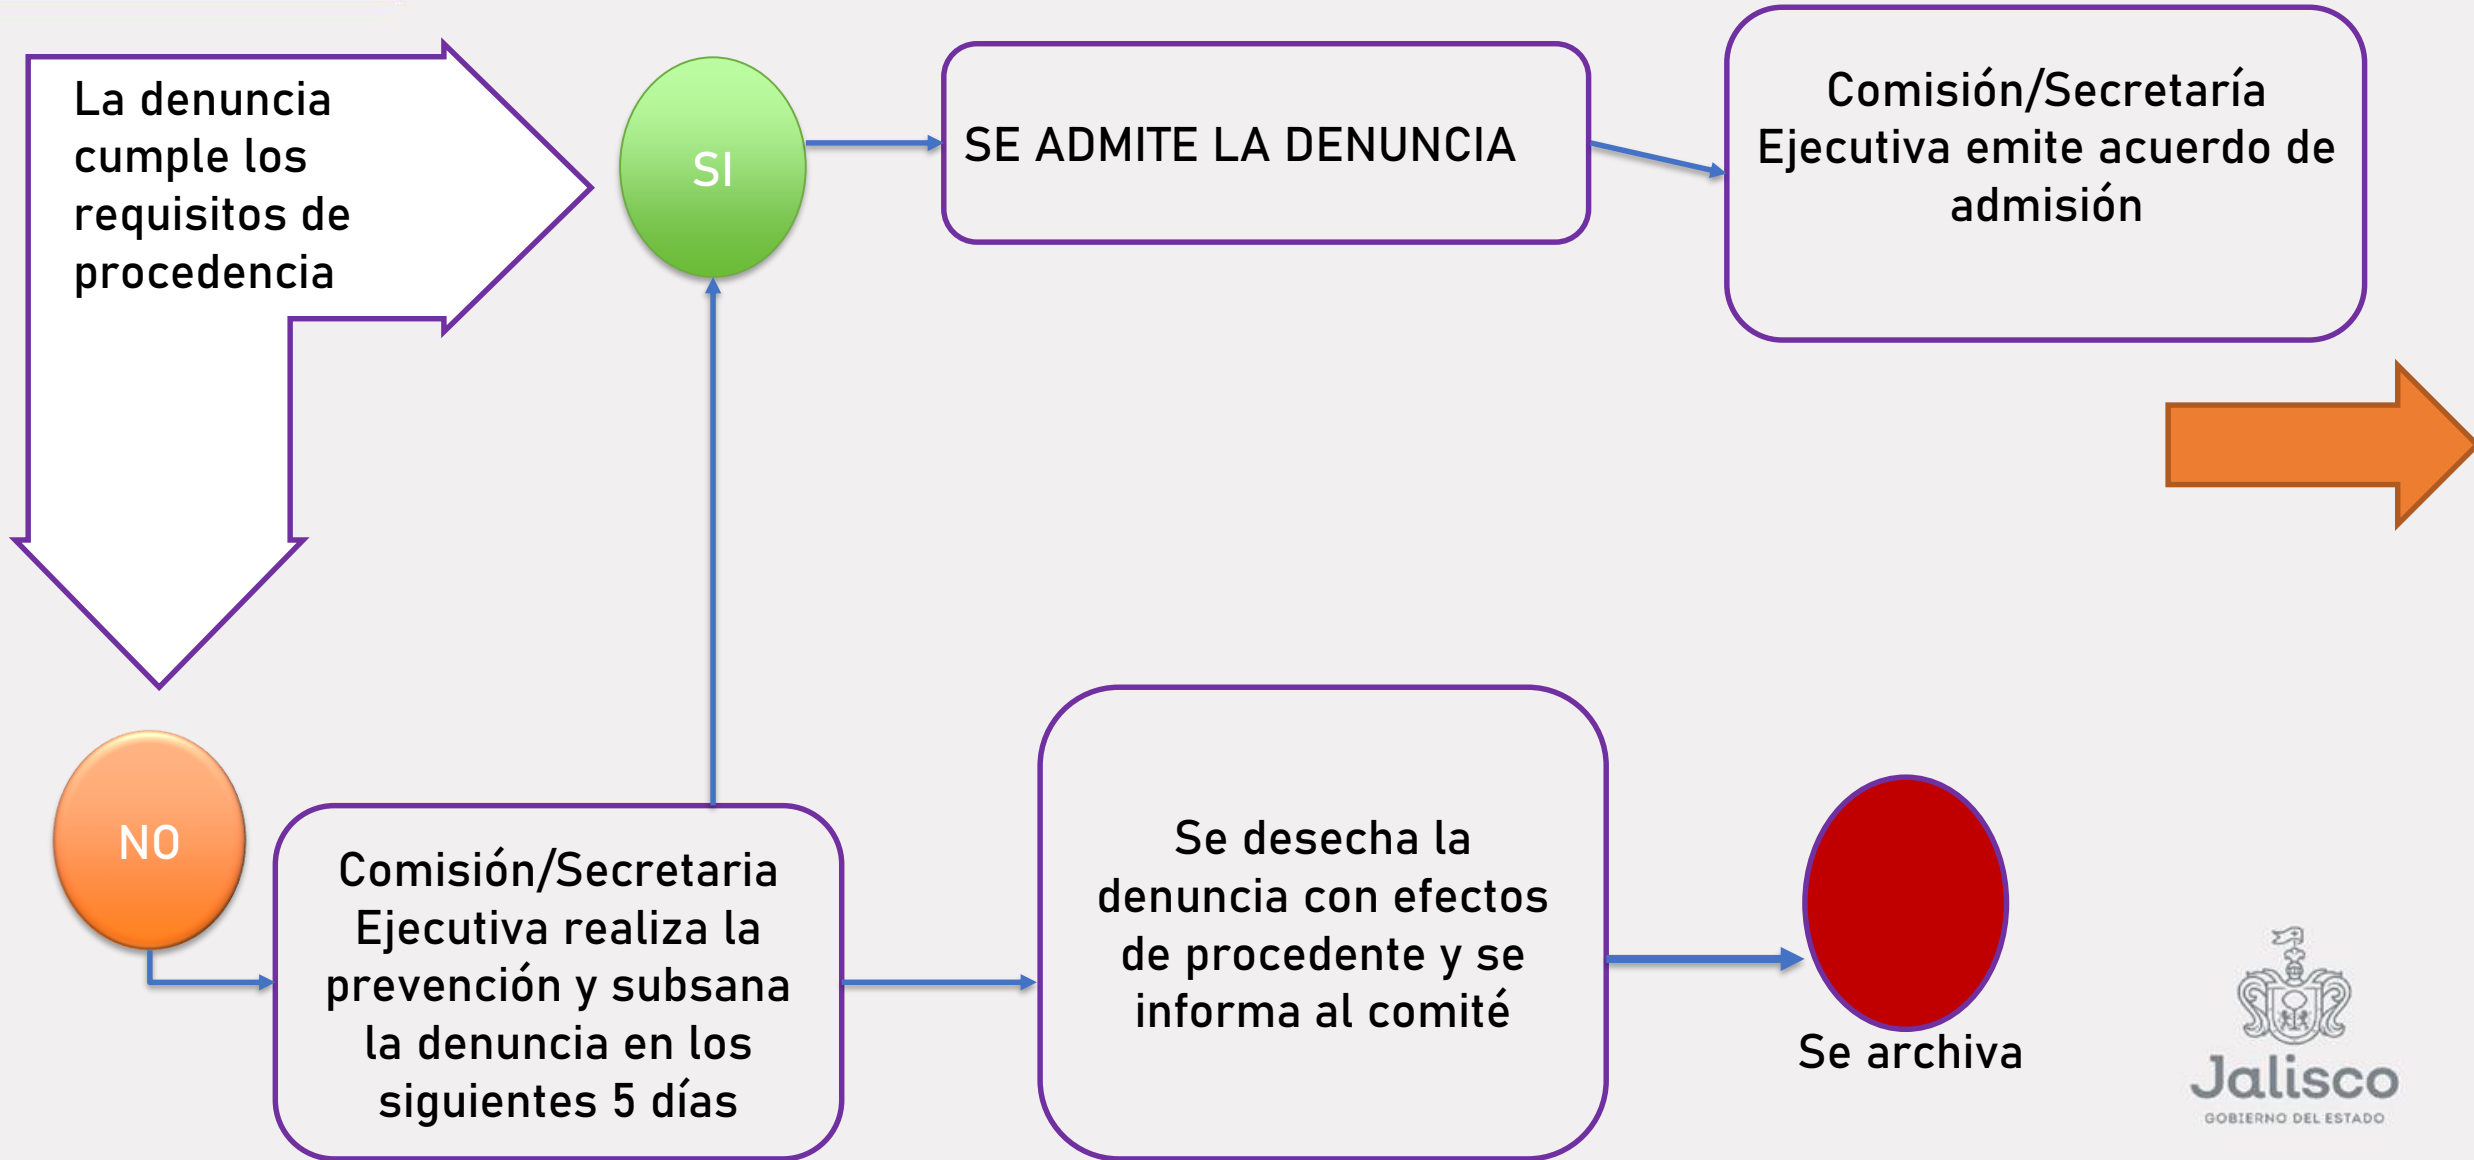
La denuncia cumple los requisitos de procedencia

SI

SE ADMITE LA DENUNCIA

Comisión/Secretaría Ejecutiva emite acuerdo de admisión

NO

Comisión/Secretaria Ejecutiva realiza la prevención y subsana la denuncia en los siguientes 5 días

Se desecha la denuncia con efectos de procedente y se informa al comité

Se archiva

Jalisco
GOBIERNO DEL ESTADO